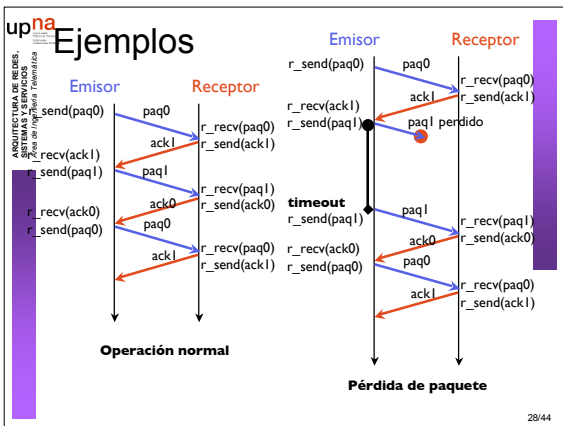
upna

ARQUITECTURA DE REDES, SISTEMAS Y SERVICIOS
Área de Ingeniería Telemática

Ejemplos

Emisor
Receptor
r_send(paq0)
paq0
r_recv(paq0)
r_send(ack1)
ack1
r_recv(ack1)
r_send(paq1)
paq1
r_recv(paq1)
r_send(ack0)
ack0
r_recv(ack0)
r_send(paq0)
paq0
r_recv(paq0)
r_send(ack1)
ack1

Operación normal

Emisor
Receptor
r_send(paq0)
paq0
r_recv(paq0)
r_send(ack1)
ack1
r_recv(ack1)
r_send(paq1)
paq1 perdido
timeout
r_send(paq1)
paq1
r_recv(paq1)
r_send(ack0)
ack0
r_recv(ack0)
r_send(paq0)
paq0
r_recv(paq0)
r_send(ack1)
ack1

Pérdida de paquete

28/44